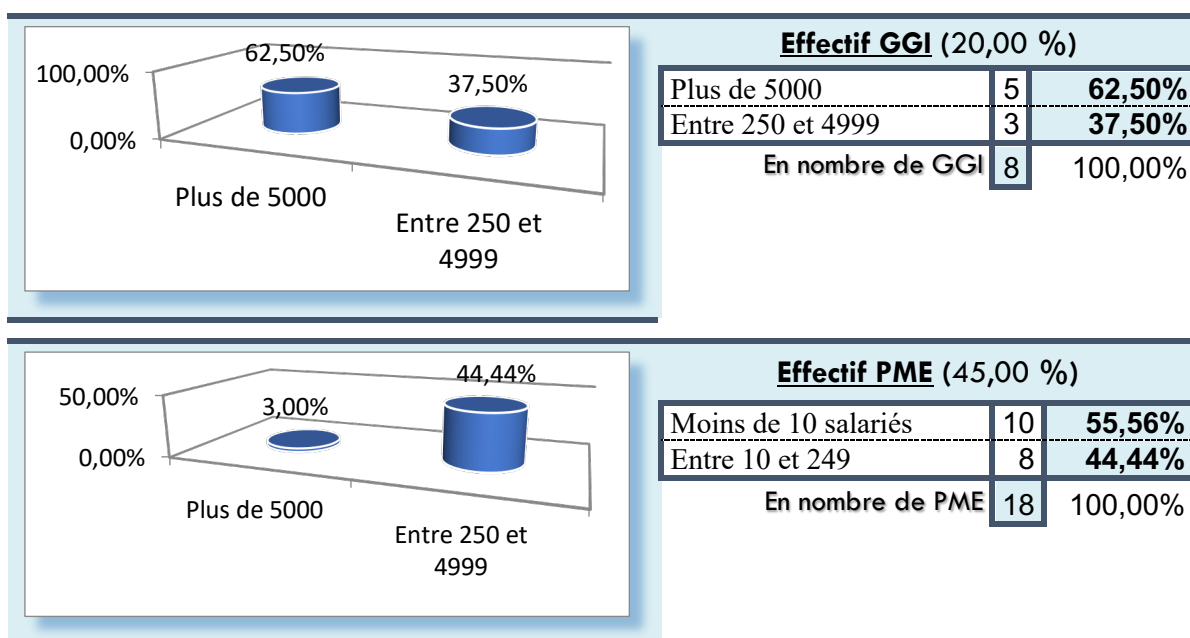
100,00%
0,00%
62,50%
37,50%
Plus de 5000
Entre 250 et 4999

**Effectif GGI** (20,00 %)

| Plus de 5000 | 5 | **62,50%** |
|---|---|---|
| Entre 250 et 4999 | 3 | **37,50%** |
| En nombre de GGI | 8 | 100,00% |

50,00%
0,00%
3,00%
44,44%
Plus de 5000
Entre 250 et 4999

**Effectif PME** (45,00 %)

| Moins de 10 salariés | 10 | **55,56%** |
|---|---|---|
| Entre 10 et 249 | 8 | **44,44%** |
| En nombre de PME | 18 | 100,00% |